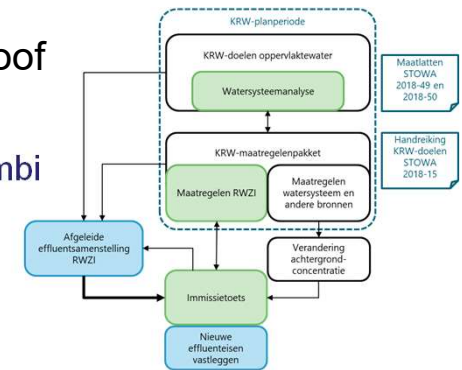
oof

nbi

KRW-planperiode

KRW-doelen oppervlaktewater

Watersysteemanalyse

Maatlatten STOWA 2018-49 en 2018-50

KRW-maatregelenpakket

Handreiking KRW-doelen STOWA 2018-15

Maatregelen RWZI

Maatregelen watersysteem en andere bronnen

Afgeleide effluentsamenstelling RWZI

Verandering achtergrondconcentratie

Immissietoets

Nieuwe effluenteisen vastleggen